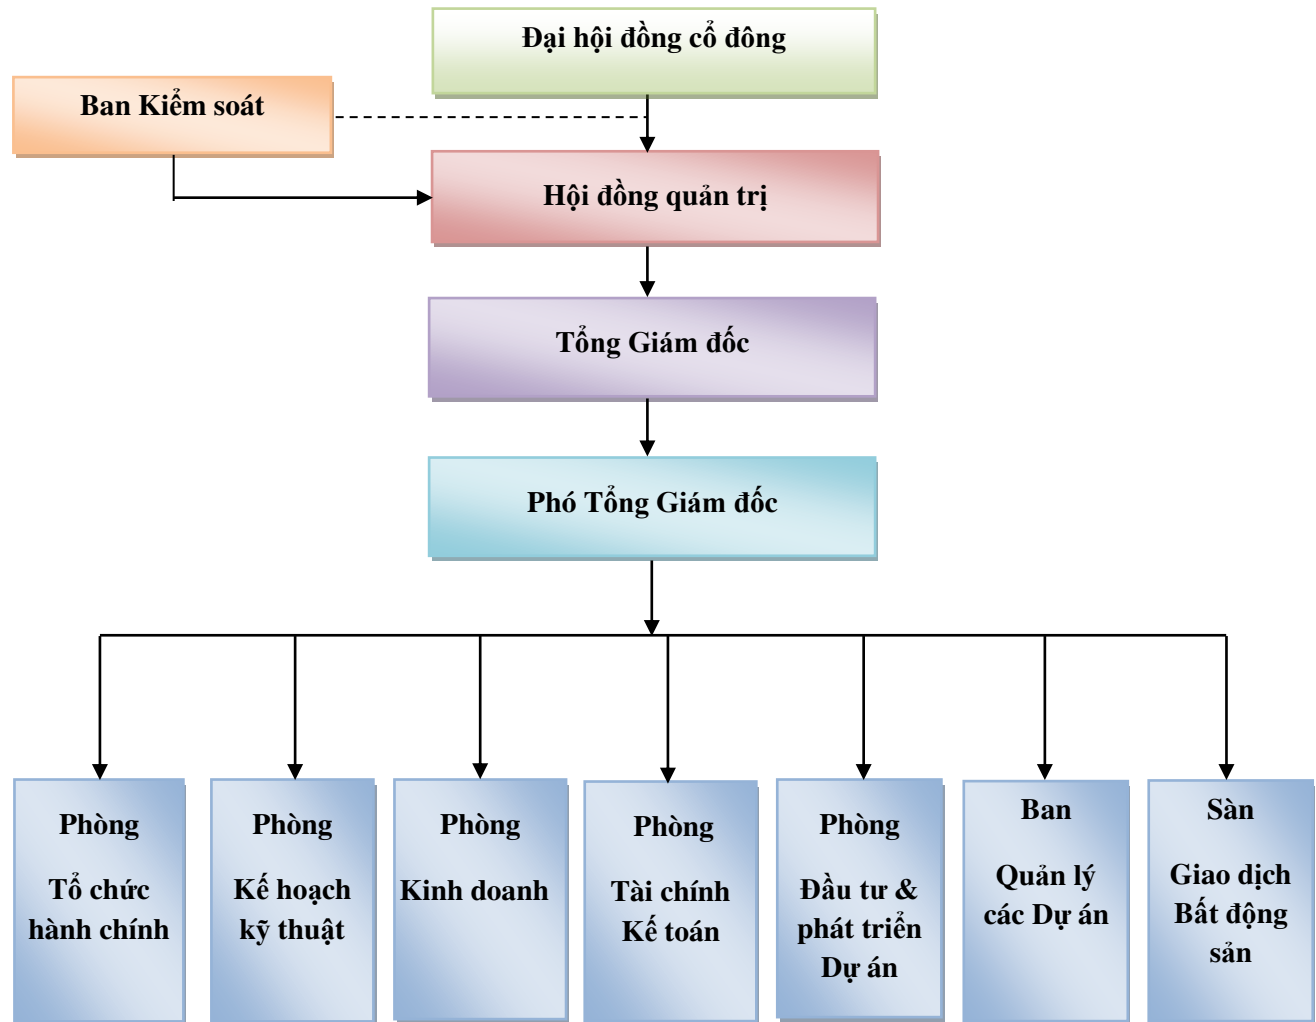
Đại hội đồng cổ đông

Ban Kiểm soát

Hội đồng quản trị

Tổng Giám đốc

Phó Tổng Giám đốc

Phòng

Tổ chức hành chính

Phòng

Kế hoạch kỹ thuật

Phòng

Kinh doanh

Phòng

Tài chính Kế toán

Phòng

Đầu tư & phát triển Dự án

Ban

Quản lý các Dự án

Sàn

Giao dịch Bất động sản